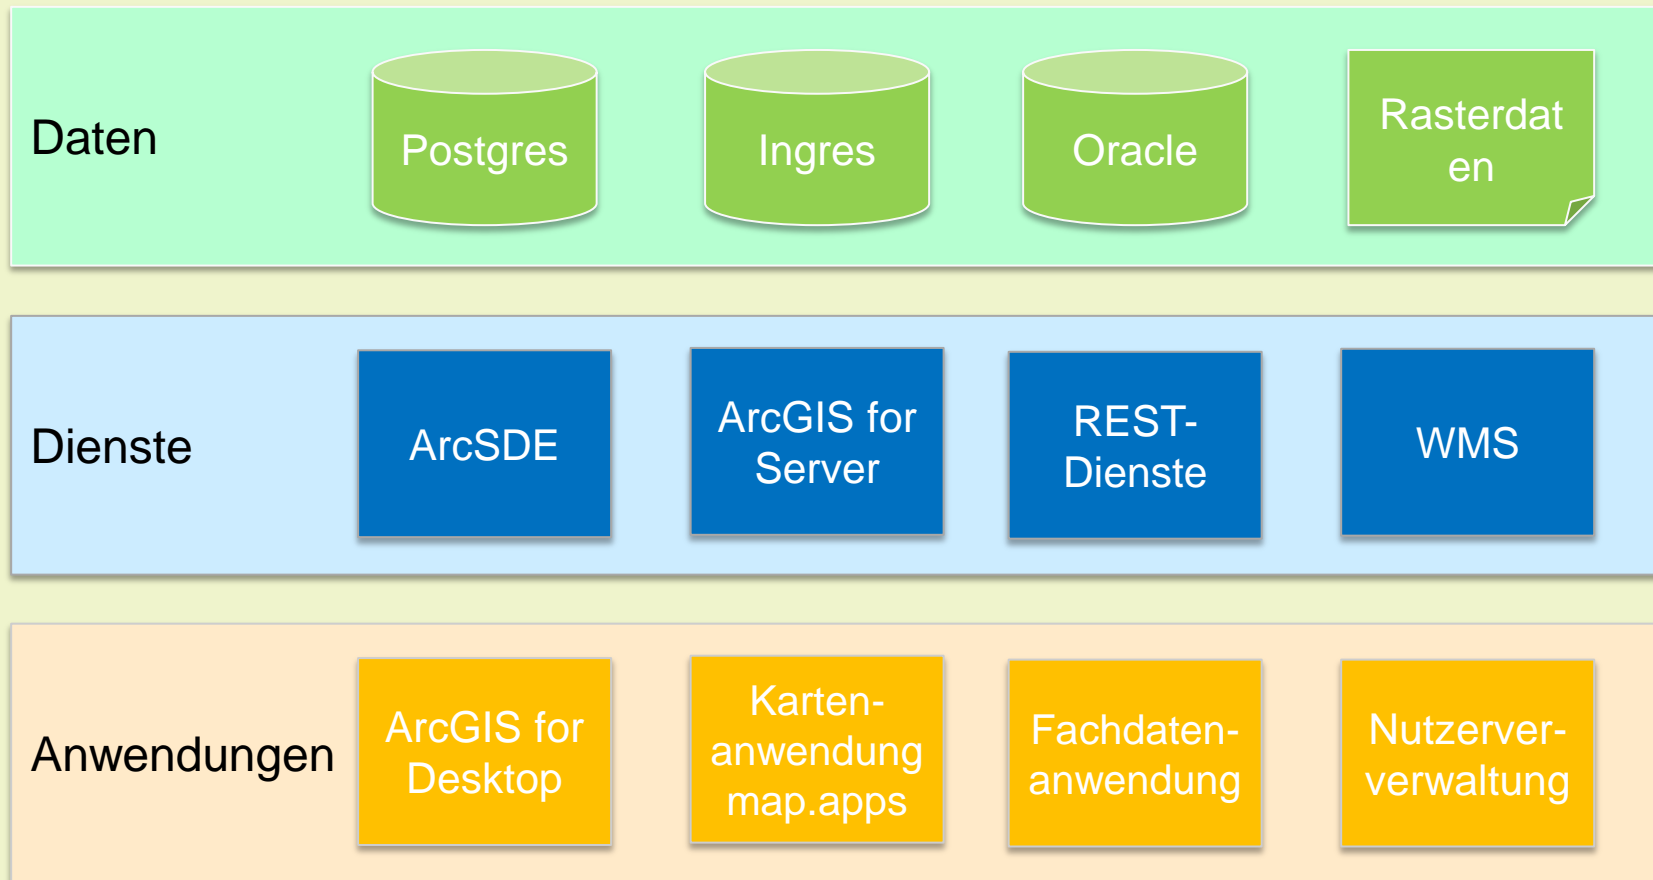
Daten

Postgres

Ingres

Oracle

Rasterdat en

Dienste

ArcSDE

ArcGIS for Server

REST-Dienste

WMS

Anwendungen

ArcGIS for Desktop

Karten-anwendung map.apps

Fachdaten-anwendung

Nutzerver-verwaltung